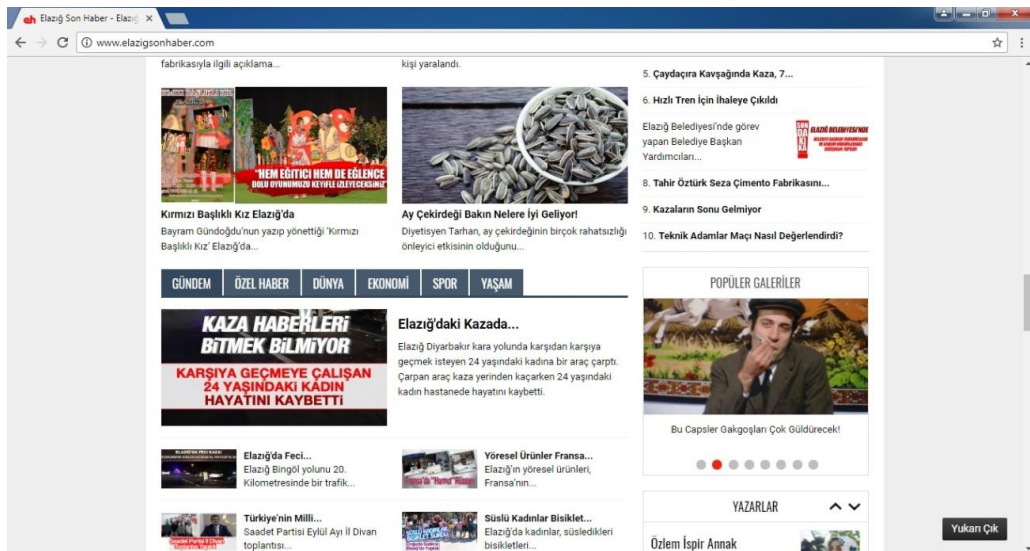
eh Elazığ Son Haber - Elazı ×

www.elazigsonhaber.com

fabrikasıyla ilgili açıklama...

kişi yaralandı.

5. Çaydaçıra Kavşağında Kaza, 7...

6. Hızlı Tren İçin İhaleye Çıkıldı

Elazığ Belediyesi'nde görev yapan Belediye Başkan Yardımcıları...

8. Tahir Öztürk Seza Çimento Fabrikasını...

9. Kazaların Sonu Gelmiyor

10. Teknik Adamlar Maçı Nasıl Değerlendirdi?

"HEM EĞİTİCİ HEM DE EĞLENCE DOLU OYUNUMUZU KEYİFLE İZLEYECEKSİNİZ"

Kırmızı Başlıklı Kız Elazığ'da

Bayram Gündoğdu'nun yazıp yönettiği 'Kırmızı Başlıklı Kız' Elazığ'da...

Ay Çekirdeği Bakın Nelere İyi Geliyor!

Diyetisyen Tarhan, ay çekirdeğinin birçok rahatsızlığı önleyici etkisinin olduğunu...

GÜNDEM | ÖZEL HABER | DÜNYA | EKONOMİ | SPOR | YAŞAM

POPÜLER GALERİLER

KAZA HABERLERİ BİTMEK BİLMİYOR

KARŞIYA GEÇMEYE ÇALIŞAN 24 YAŞINDAKİ KADIN HAYATINI KAYBETTİ

Elazığ'daki Kazada...

Elazığ Diyarbakır kara yolunda karşıdan karşıya geçmek isteyen 24 yaşındaki kadına bir araç çarptı. Çarpan araç kaza yerinden kaçarken 24 yaşındaki kadın hastanede hayatını kaybetti.

Bu Capsler Gakgoşları Çok Güldürecek!

Elazığ'da Feci...

Elazığ Bingöl yolunu 20. Kilometresinde bir trafik...

Yöresel Ürünler Fransa...

Elazığ'ın yöresel ürünleri, Fransa'nın...

Türkiye'nin Milli...

Saadet Partisi Eylül Ayı İl Divan toplantısı...

Süslü Kadınlar Bisiklet...

Elazığ'da kadınlar, süsledikleri bisikletleri...

YAZARLAR

Özlem İspir Annak

Yukarı Çık